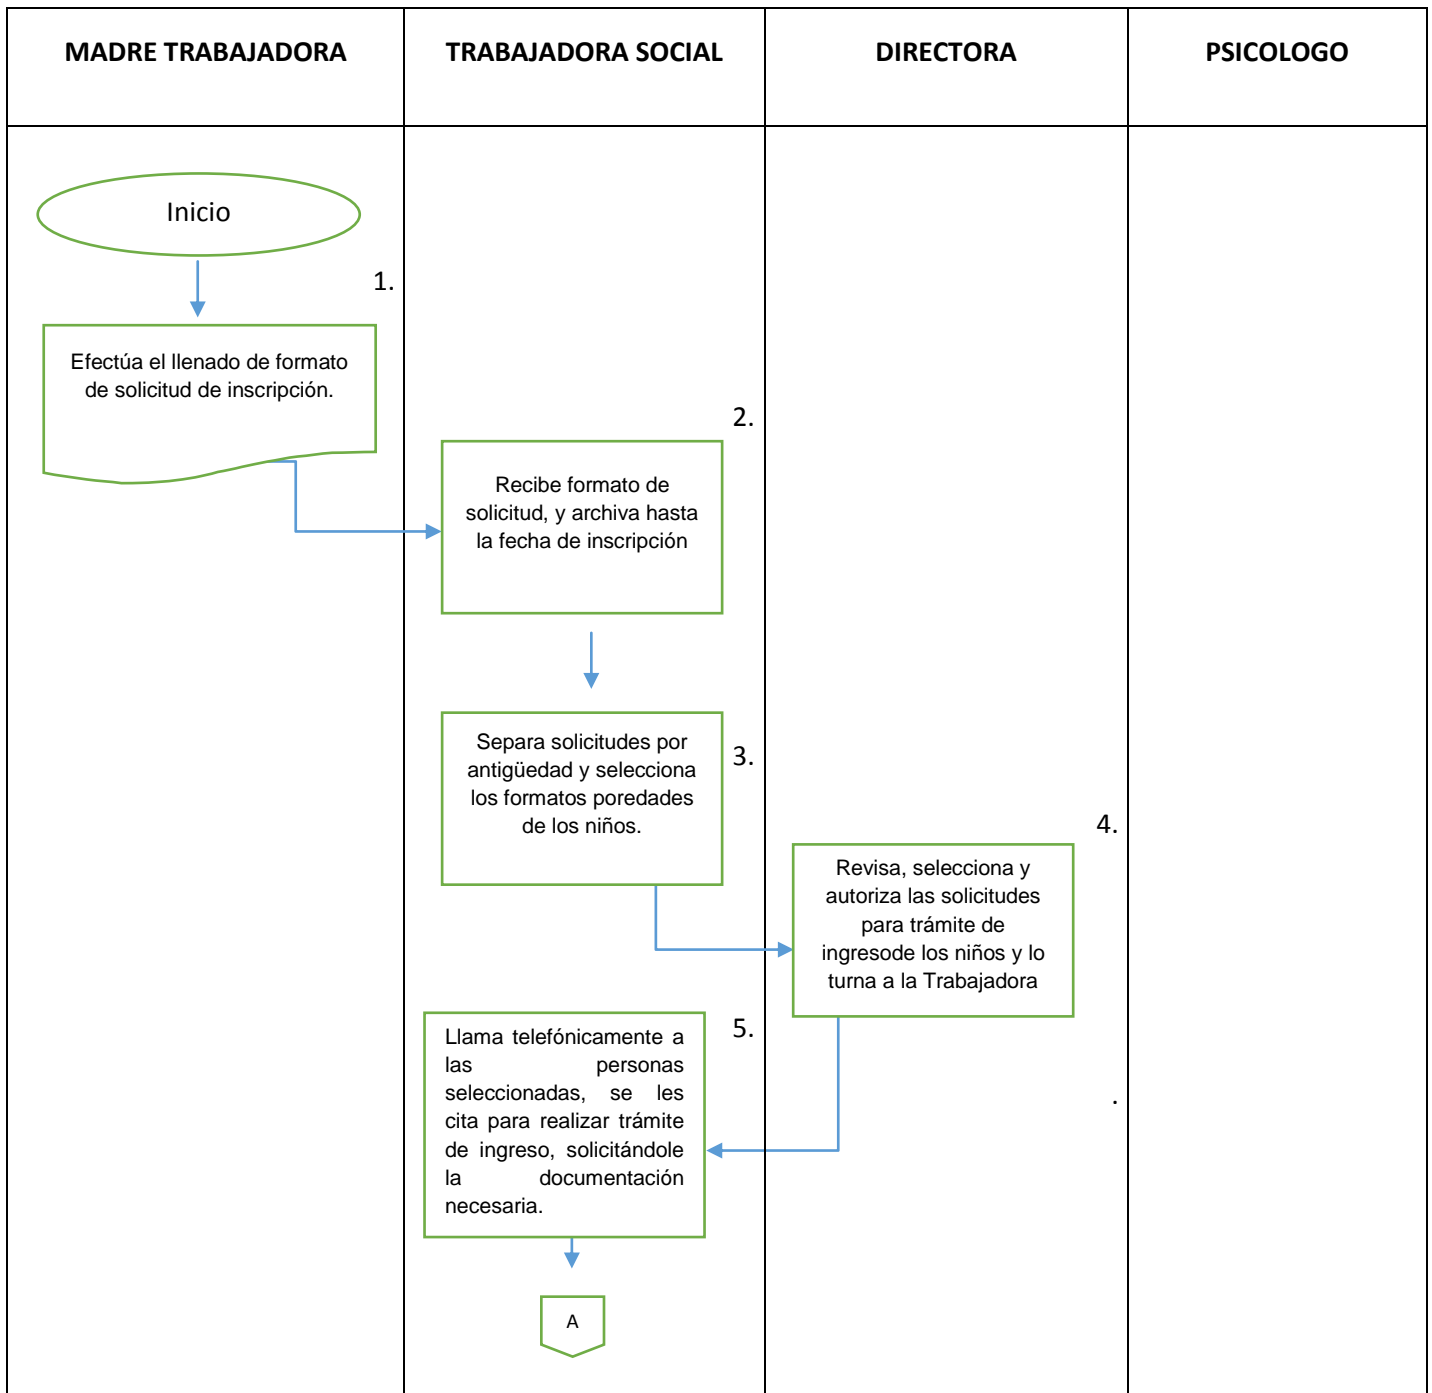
| MADRE TRABAJADORA | TRABAJADORA SOCIAL | DIRECTORA | PSICOLOGO |
|---|---|---|---|

Inicio

1.

Efectúa el llenado de formato de solicitud de inscripción.

2.

Recibe formato de solicitud, y archiva hasta la fecha de inscripción

Separa solicitudes por antigüedad y selecciona los formatos poredades de los niños.

3.

4.

Revisa, selecciona y autoriza las solicitudes para trámite de ingresode los niños y lo turna a la Trabajadora

5.

Llama telefónicamente a las personas seleccionadas, se les cita para realizar trámite de ingreso, solicitándole la documentación necesaria.

.

A